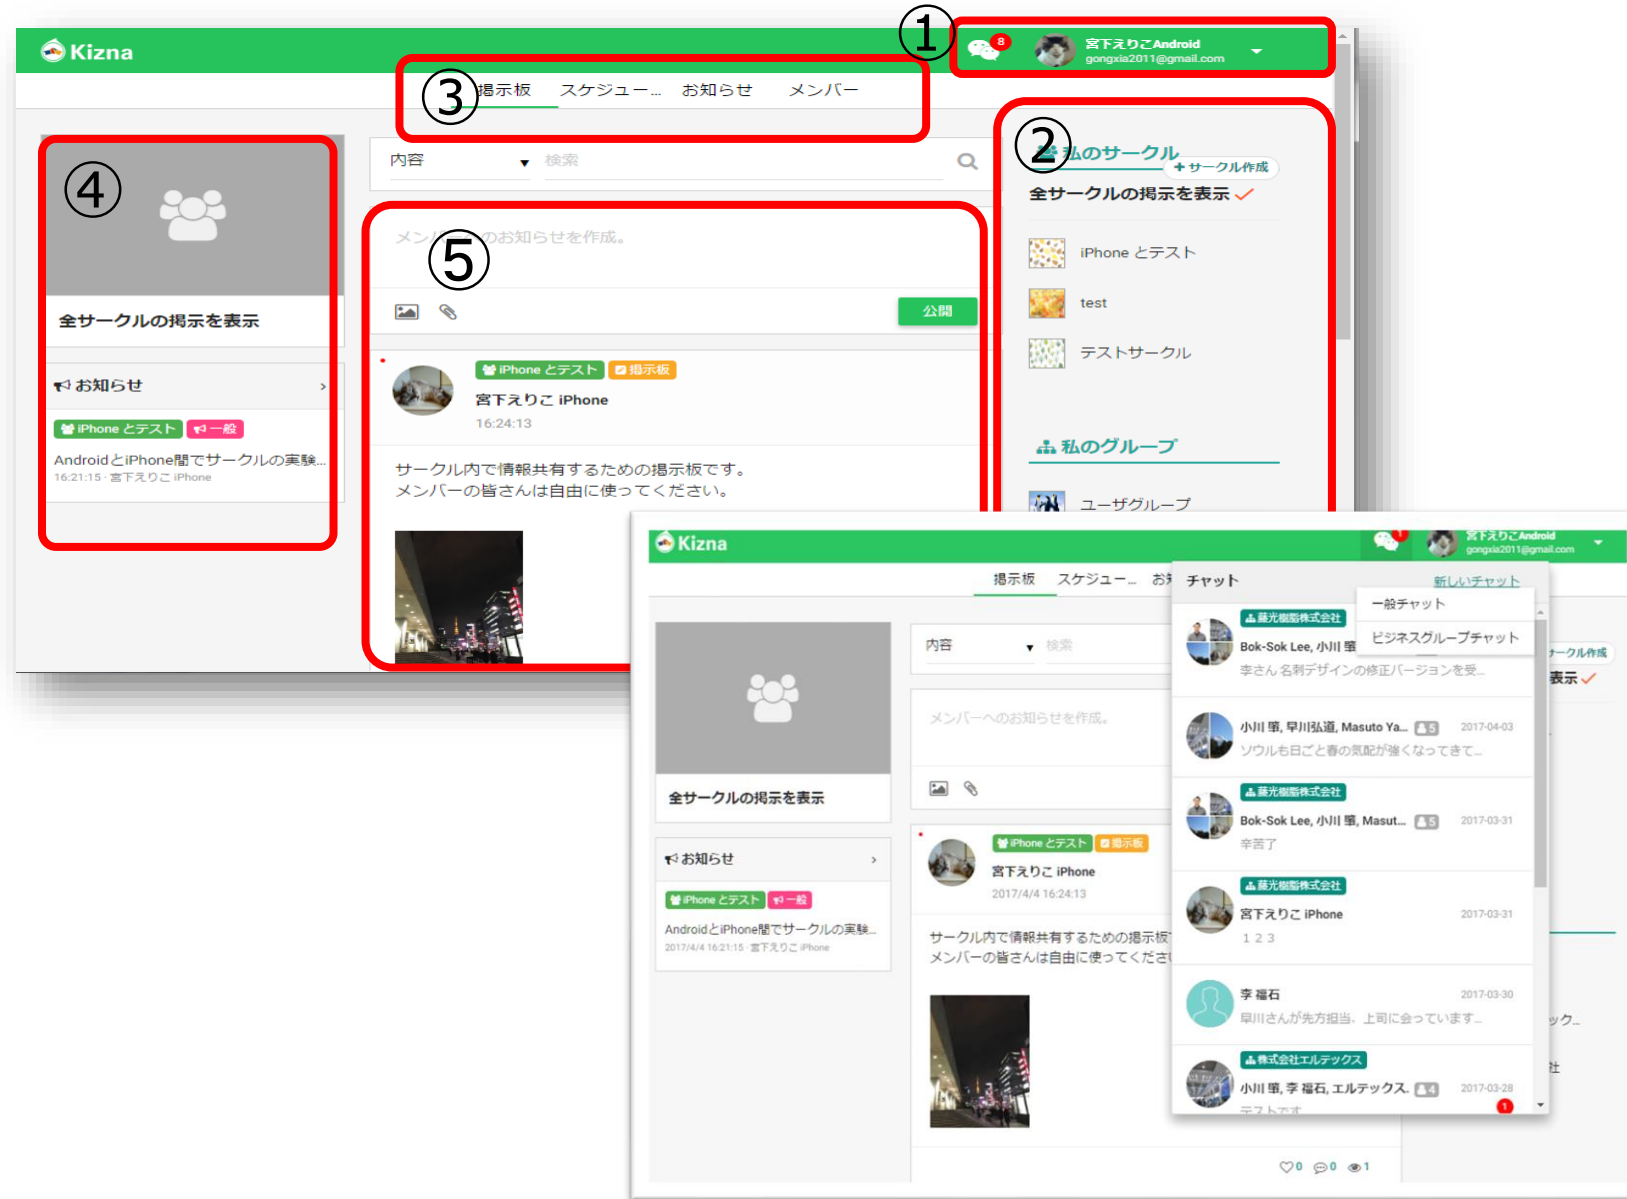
Kizna

①

8

宮下えりこAndroid
gongxia2011@gmail.com

③

掲示板　スケジュー...　お知らせ　メンバー

②

私のサークル

+ サークル作成

全サークルの掲示を表示

iPhone とテスト

test

テストサークル

私のグループ

ユーザグループ

④

全サークルの掲示を表示

お知らせ

iPhone とテスト　一般

AndroidとiPhone間でサークルの実験...
16:21:15 · 宮下えりこ iPhone

内容　検索

⑤

メンバーへのお知らせを作成。

公開

iPhone とテスト　掲示板

宮下えりこ iPhone
16:24:13

サークル内で情報共有するための掲示板です。
メンバーの皆さんは自由に使ってください。

Kizna

1

宮下えりこAndroid
gongxia2011@gmail.com

掲示板　スケジュー...　お知

チャット　新しいチャット

一般チャット

ビジネスグループチャット

藤光樹脂株式会社
Bok-Sok Lee, 小川 聖
李さん 名刺デザインの修正バージョンを受...

小川 聖, 早川弘道, Masuto Ya... 5　2017-04-03
ソウルも日ごと春の気配が強くなってきて...

藤光樹脂株式会社
Bok-Sok Lee, 小川 聖, Masut... 5　2017-03-31
辛苦了

藤光樹脂株式会社
宮下えりこ iPhone　2017-03-31
１ ２ ３

李 福石　2017-03-30
早川さんが先方担当、上司に会っています...

株式会社エルテックス
小川 聖, 李 福石, エルテックス. 4　2017-03-28
テストです

1

全サークルの掲示を表示

お知らせ

iPhone とテスト　一般

AndroidとiPhone間でサークルの実験...
2017/4/4 16:21:15 · 宮下えりこ iPhone

内容　検索

メンバーへのお知らせを作成。

iPhone とテスト　掲示板

宮下えりこ iPhone
2017/4/4 16:24:13

サークル内で情報共有するための掲示板
メンバーの皆さんは自由に使ってくださ

ークル作成
表示

ック...
社

0　0　1